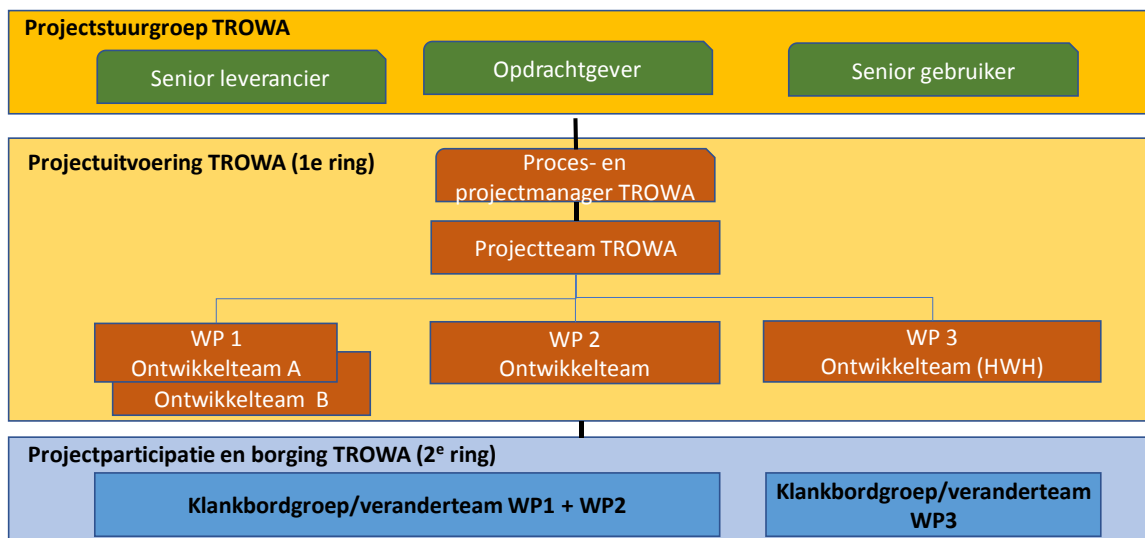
Projectstuurgroep TROWA

Senior leverancier

Opdrachtgever

Senior gebruiker

Projectuitvoering TROWA (1e ring)

Proces- en projectmanager TROWA

Projectteam TROWA

WP 1 Ontwikkelteam A

Ontwikkelteam B

WP 2 Ontwikkelteam

WP 3 Ontwikkelteam (HWH)

Projectparticipatie en borging TROWA (2$^e$ ring)

Klankbordgroep/veranderteam WP1 + WP2

Klankbordgroep/veranderteam WP3